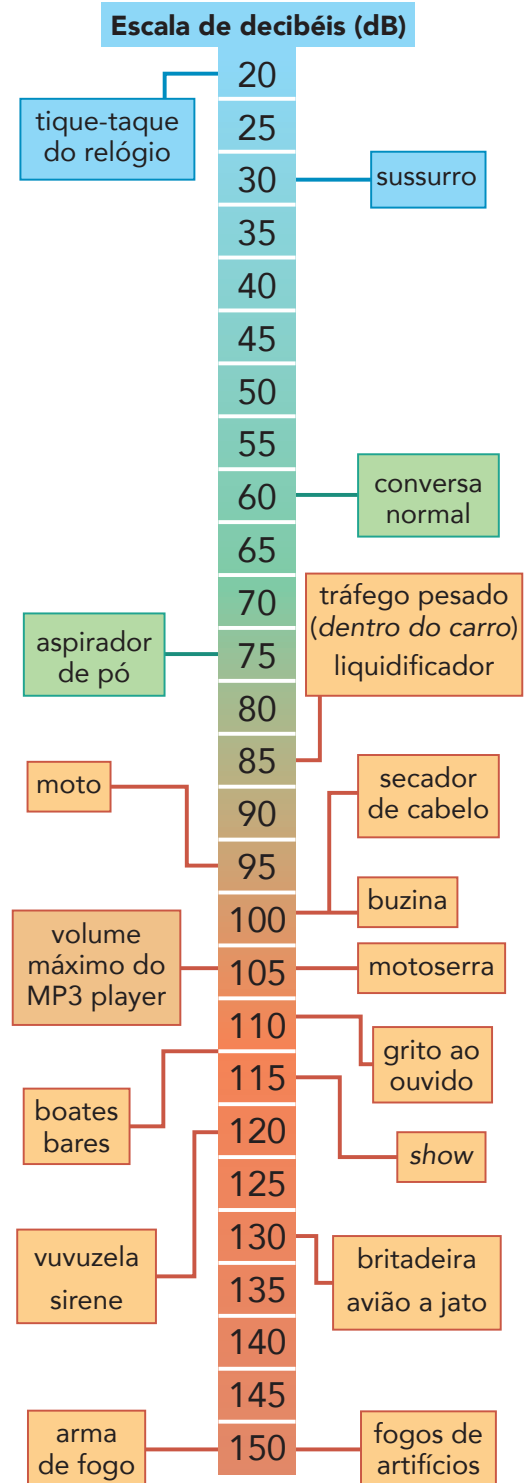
Escala de decibéis (dB)

20
tique-taque do relógio
25
30
sussurro
35
40
45
50
55
60
conversa normal
65
70
tráfego pesado (*dentro do carro*) liquidificador
75
aspirador de pó
80
85
moto
90
secador de cabelo
95
100
buzina
volume máximo do MP3 player
105
motoserra
110
grito ao ouvido
115
boates bares
120
*show*
125
130
vuvuzela sirene
britadeira avião a jato
135
140
145
arma de fogo
150
fogos de artifícios